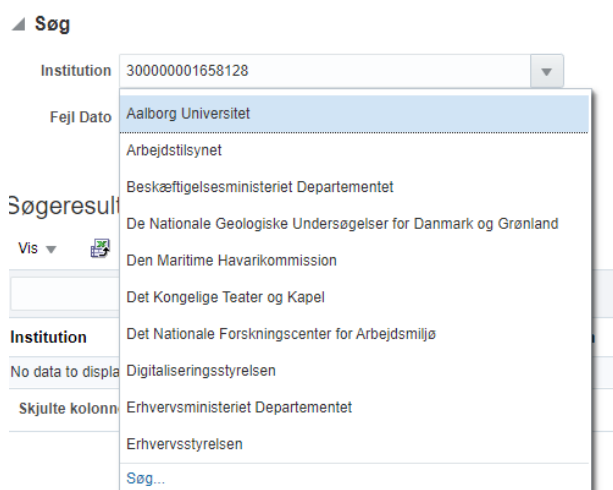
◢ Søg

Institution 300000001658128

Fejl Dato

Søgeresult

Vis ▾

Institution

No data to displa

Skjulte kolonn

Aalborg Universitet
Arbejdstilsynet
Beskæftigelsesministeriet Departementet
De Nationale Geologiske Undersøgelser for Danmark og Grønland
Den Maritime Havarikommission
Det Kongelige Teater og Kapel
Det Nationale Forskningscenter for Arbejdsmiljø
Digitaliseringsstyrelsen
Erhvervsministeriet Departementet
Erhvervsstyrelsen
Søg...